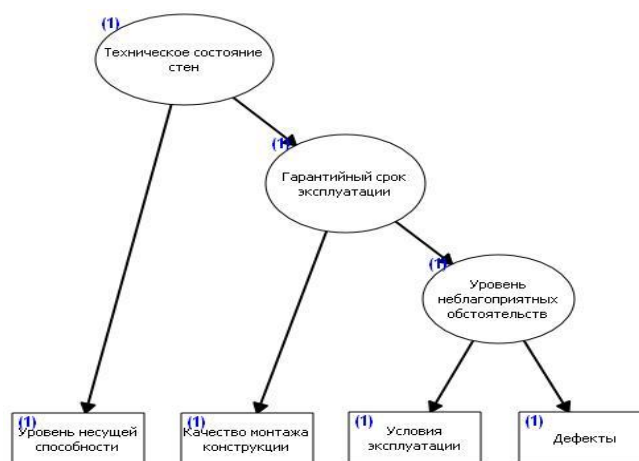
(1)
Техническое состояние стен

(1)
Гарантийный срок эксплуатации

(1)
Уровень неблагоприятных обстоятельств

(1)
Уровень несущей способности

(1)
Качество монтажа конструкции

(1)
Условия эксплуатации

(1)
Дефекты